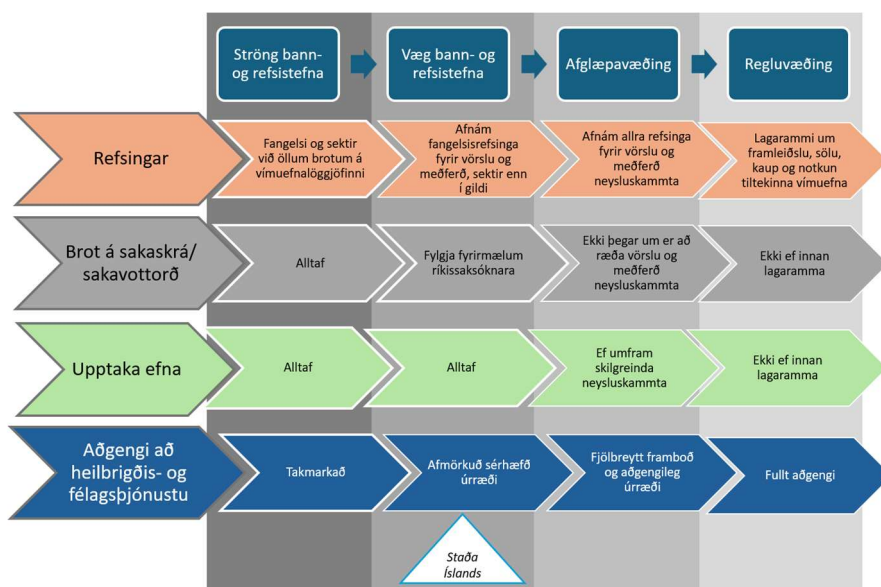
| | Ströng bann- og refsistefna | Væg bann- og refsistefna | Afglæpavæðing | Regluvæðing |
|---|---|---|---|---|
| Refsingar | Fangelsi og sektir við öllum brotum á vímuefnalöggjöfinni | Afnám fangelsisrefsinga fyrir vörslu og meðferð, sektir enn í gildi | Afnám allra refsinga fyrir vörslu og meðferð neysluskammta | Lagarammi um framleiðslu, sölu, kaup og notkun tiltekinna vímuefna |
| Brot á sakaskrá/ sakavottorð | Alltaf | Fylgja fyrirmælum ríkissaksóknara | Ekki þegar um er að ræða vörslu og meðferð neysluskammta | Ekki ef innan lagaramma |
| Upptaka efna | Alltaf | Alltaf | Ef umfram skilgreinda neysluskammta | Ekki ef innan lagaramma |
| Aðgengi að heilbrigðis- og félagsþjónustu | Takmarkað | Afmörkuð sérhæfð úrræði | Fjölbreytt framboð og aðgengileg úrræði | Fullt aðgengi |

Staða Íslands